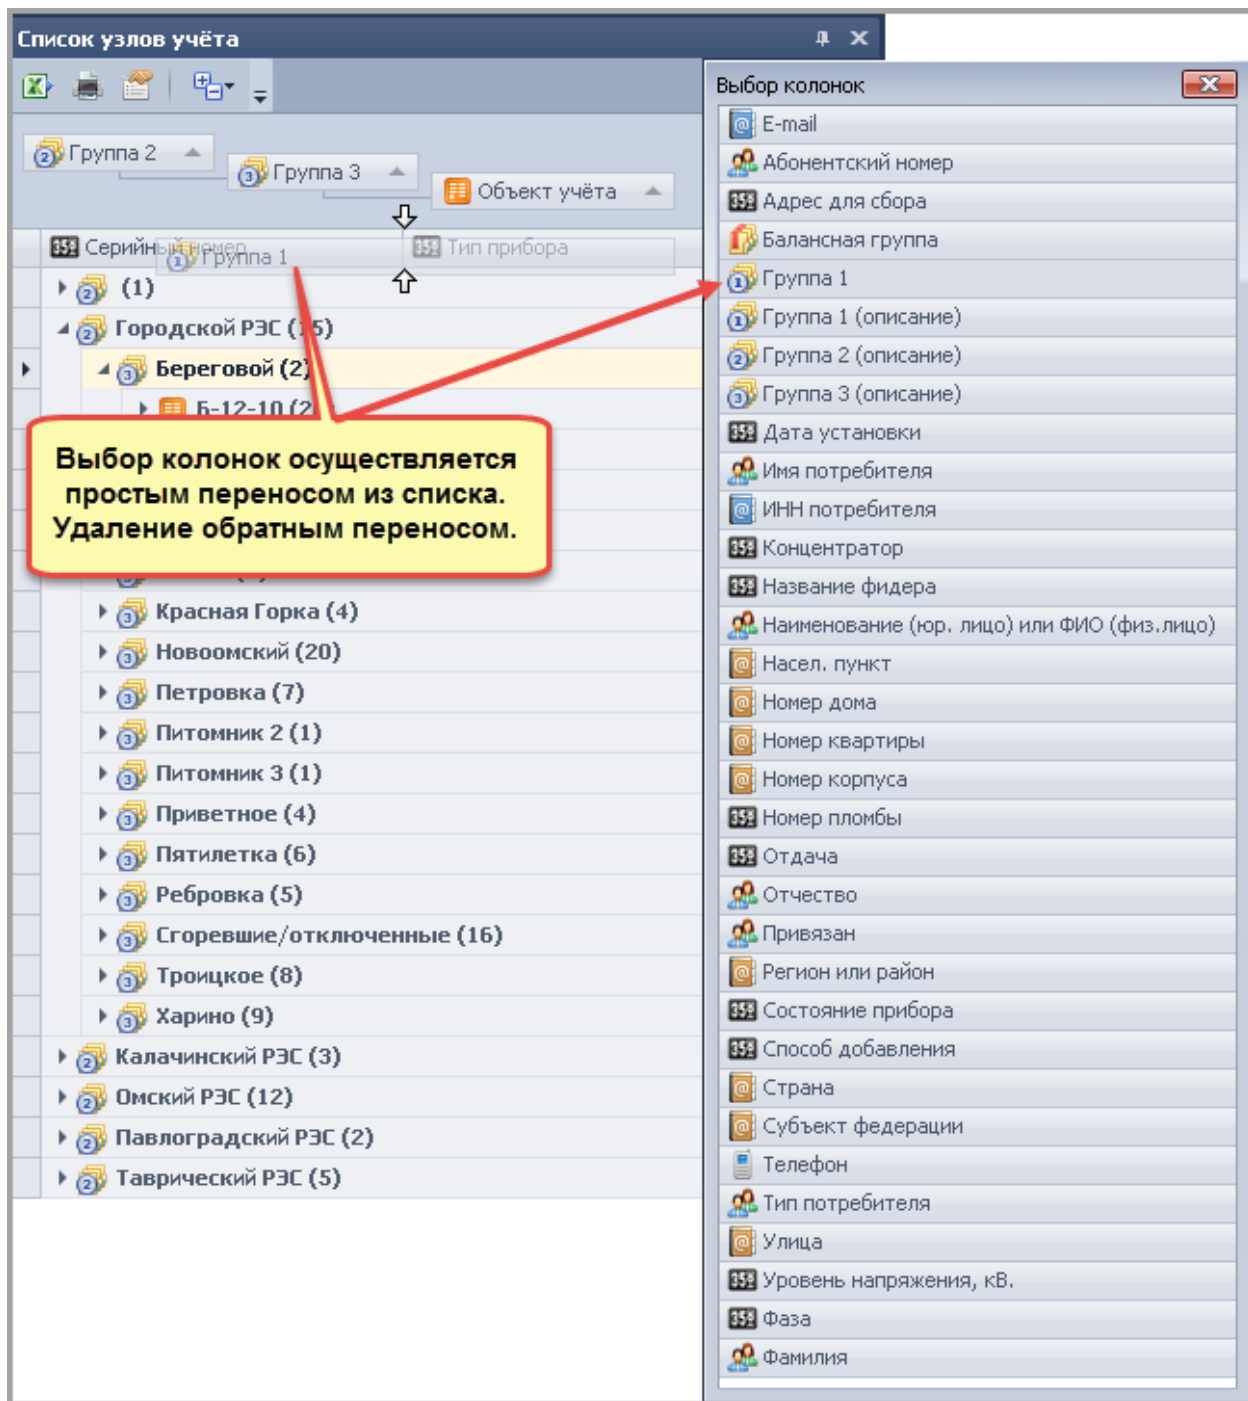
Список узлов учёта

Группа 2
Группа 3
Объект учёта

Серийный номер
Группа 1
Тип прибора

(1)
Городской РЭС (15)
Береговой (2)
Б-12-10 (2)

Выбор колонок осуществляется простым переносом из списка. Удаление обратным переносом.

Красная Горка (4)
Новоомский (20)
Петровка (7)
Питомник 2 (1)
Питомник 3 (1)
Приветное (4)
Пятилетка (6)
Ребровка (5)
Сгоревшие/отключенные (16)
Троицкое (8)
Харино (9)
Калачинский РЭС (3)
Омский РЭС (12)
Павлоградский РЭС (2)
Таврический РЭС (5)

Выбор колонок
E-mail
Абонентский номер
Адрес для сбора
Балансная группа
Группа 1
Группа 1 (описание)
Группа 2 (описание)
Группа 3 (описание)
Дата установки
Имя потребителя
ИНН потребителя
Концентратор
Название фидера
Наименование (юр. лицо) или ФИО (физ.лицо)
Насел. пункт
Номер дома
Номер квартиры
Номер корпуса
Номер пломбы
Отдача
Отчество
Привязан
Регион или район
Состояние прибора
Способ добавления
Страна
Субъект федерации
Телефон
Тип потребителя
Улица
Уровень напряжения, кВ.
Фаза
Фамилия